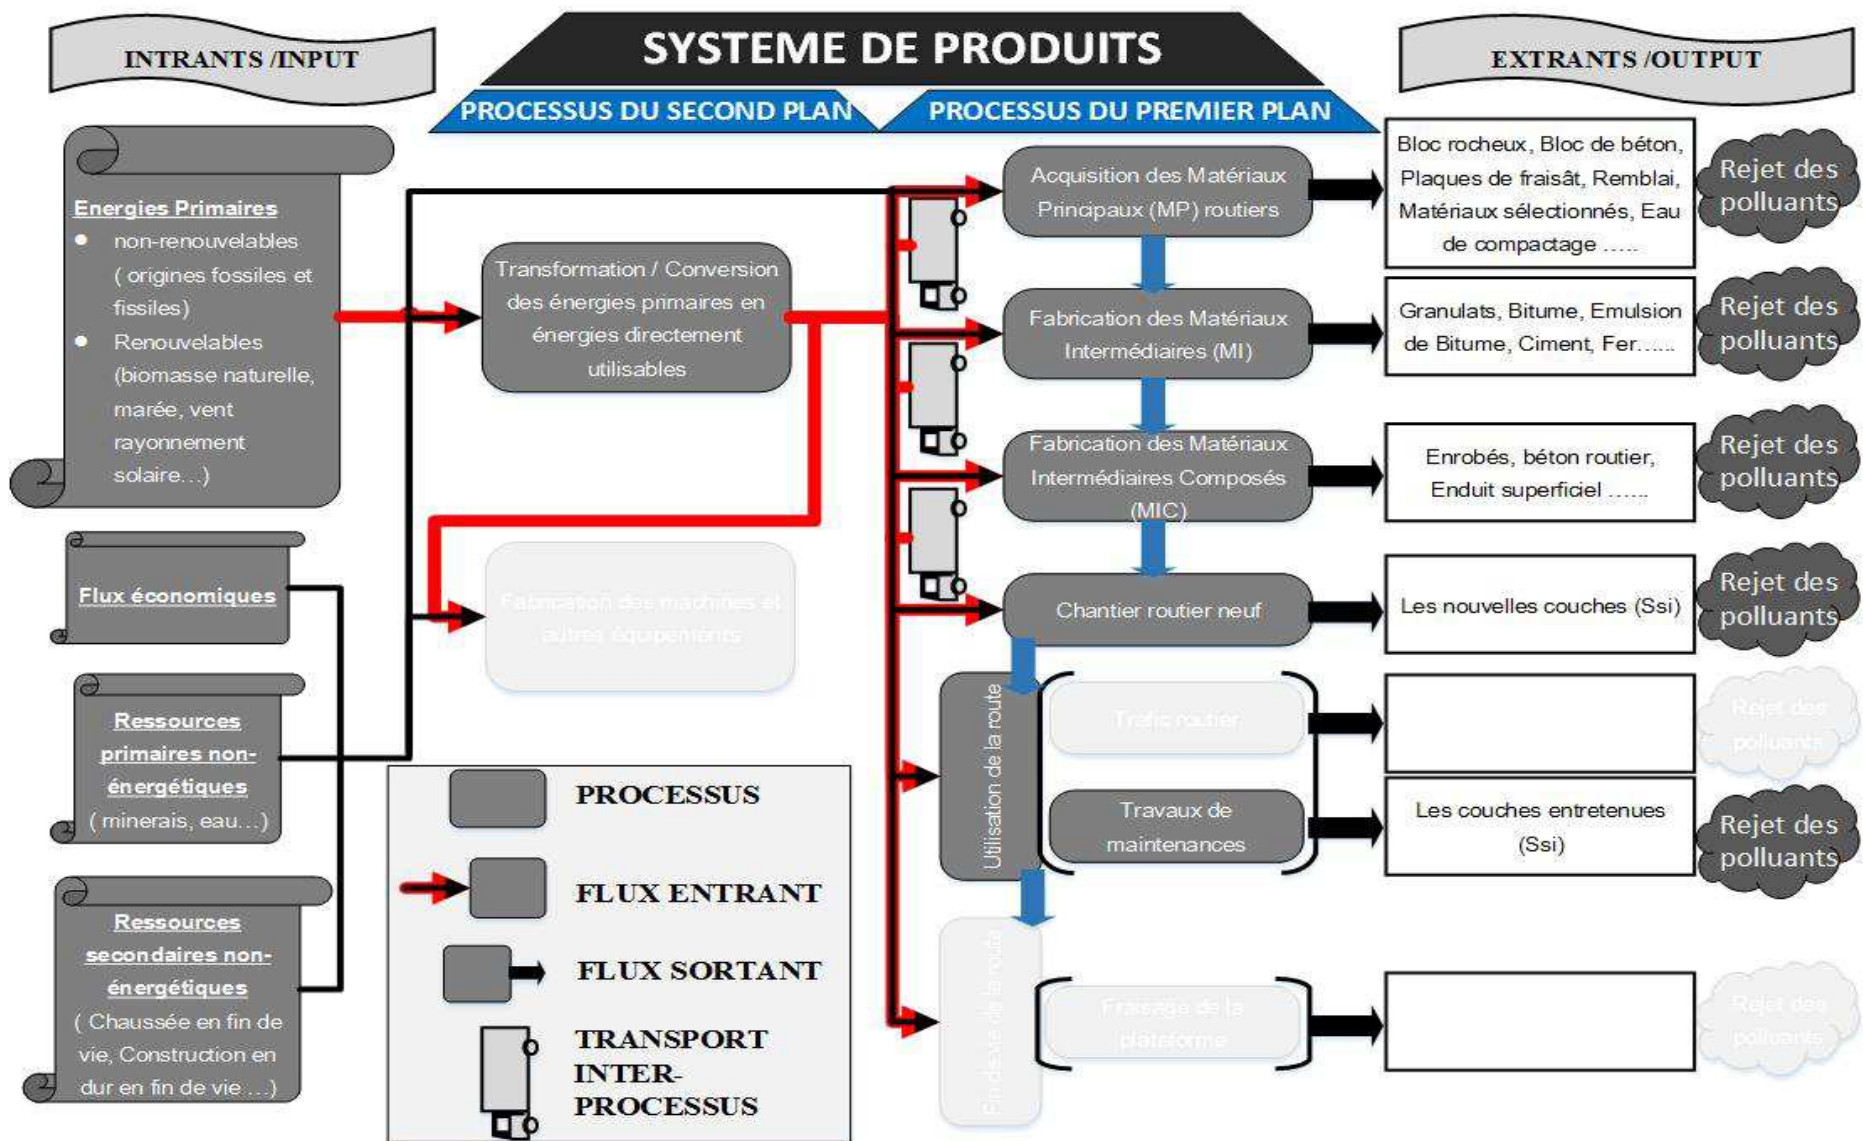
INTRANTS /INPUT

SYSTEME DE PRODUITS

PROCESSUS DU SECOND PLAN

PROCESSUS DU PREMIER PLAN

EXTRANTS /OUTPUT

Energies Primaires
- non-renouvelables ( origines fossiles et fissiles)
- Renouvelables (biomasse naturelle, marée, vent rayonnement solaire…)

Flux économiques

Ressources primaires non-énergétiques ( minerais, eau…)

Ressources secondaires non-énergétiques ( Chaussée en fin de vie, Construction en dur en fin de vie…)

Transformation / Conversion des énergies primaires en énergies directement utilisables

Fabrication des machines et autres équipements

Acquisition des Matériaux Principaux (MP) routiers

Fabrication des Matériaux Intermédiaires (MI)

Fabrication des Matériaux Intermédiaires Composés (MIC)

Chantier routier neuf

Utilisation de la route

Trafic routier

Travaux de maintenances

Fin de vie de la route

Fraisage de la plateforme

Bloc rocheux, Bloc de béton, Plaques de fraisât, Remblai, Matériaux sélectionnés, Eau de compactage …..

Granulats, Bitume, Emulsion de Bitume, Ciment, Fer…..

Enrobés, béton routier, Enduit superficiel …..

Les nouvelles couches (Ssi)

Les couches entretenues (Ssi)

Rejet des polluants

Rejet des polluants

Rejet des polluants

Rejet des polluants

Rejet des polluants

Rejet des polluants

Rejet des polluants

PROCESSUS

FLUX ENTRANT

FLUX SORTANT

TRANSPORT INTER-PROCESSUS